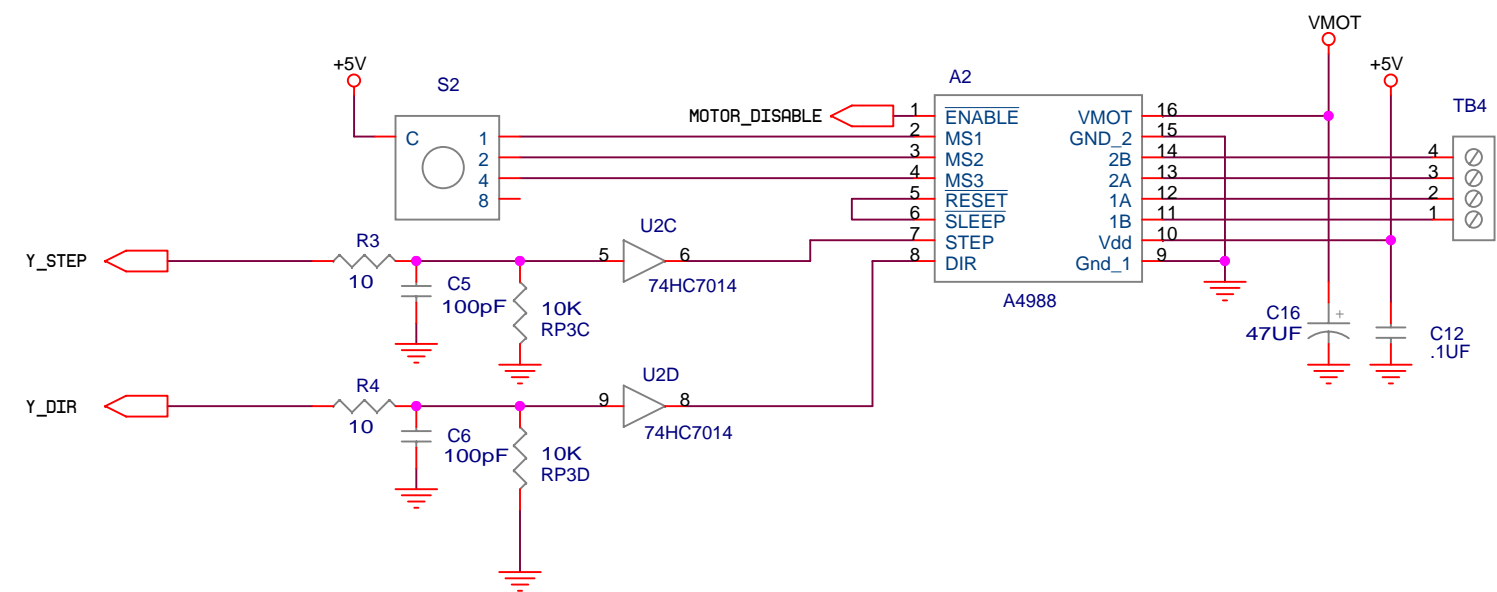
VMOT

+5V

+5V

S2

A2

TB4

C

1

2

4

8

MOTOR_DISABLE

1 $\overline{ENABLE}$
2 MS1
3 MS2
4 MS3
5 $\overline{RESET}$
6 $\overline{SLEEP}$
7 STEP
8 DIR

VMOT 16
GND_2 15
2B 14
2A 13
1A 12
1B 11
Vdd 10
Gnd_1 9

A4988

4
3
2
1

U2C

Y_STEP

R3

10

5

6

C5
100pF

10K
RP3C

74HC7014

C16
47UF

+

C12
.1UF

U2D

Y_DIR

R4

10

9

8

C6
100pF

10K
RP3D

74HC7014